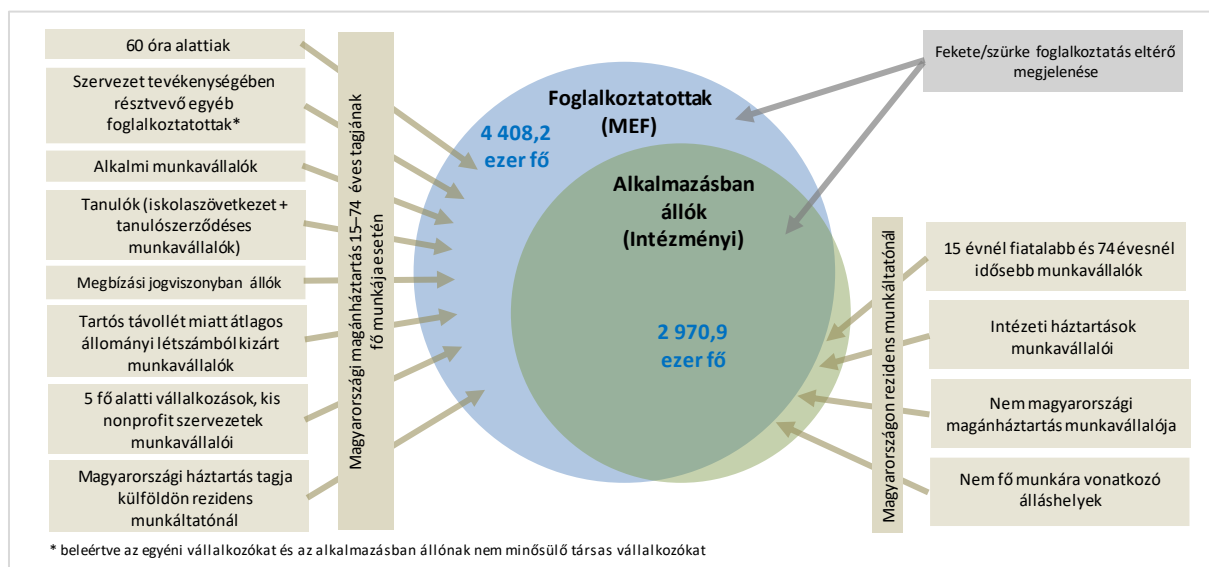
60 óra alattiak

Szervezet tevékenységében résztvevő egyéb foglalkoztatottak*

Alkalmi munkavállalók

Tanulók (iskolaszövetkezet + tanulószerződéses munkavállalók)

Megbízási jogviszonyban állók

Tartós távollét miatt átlagos állományi létszámból kizárt munkavállalók

5 fő alatti vállalkozások, kis nonprofit szervezetek munkavállalói

Magyarországi háztartás tagja külföldön rezidens munkáltatónál

Magyarországi magánháztartás 15–74 éves tagjának fő munkája esetén

Foglalkoztatottak (MEF)

4 408,2 ezer fő

Alkalmazásban állók (Intézményi)

2 970,9 ezer fő

Fekete/szürke foglalkoztatás eltérő megjelenése

Magyarországon rezidens munkáltatónál

15 évnél fiatalabb és 74 évesnél idősebb munkavállalók

Intézeti háztartások munkavállalói

Nem magyarországi magánháztartás munkavállalója

Nem fő munkára vonatkozó álláshelyek

* beleértve az egyéni vállalkozókat és az alkalmazásban állónak nem minősülő társas vállalkozókat